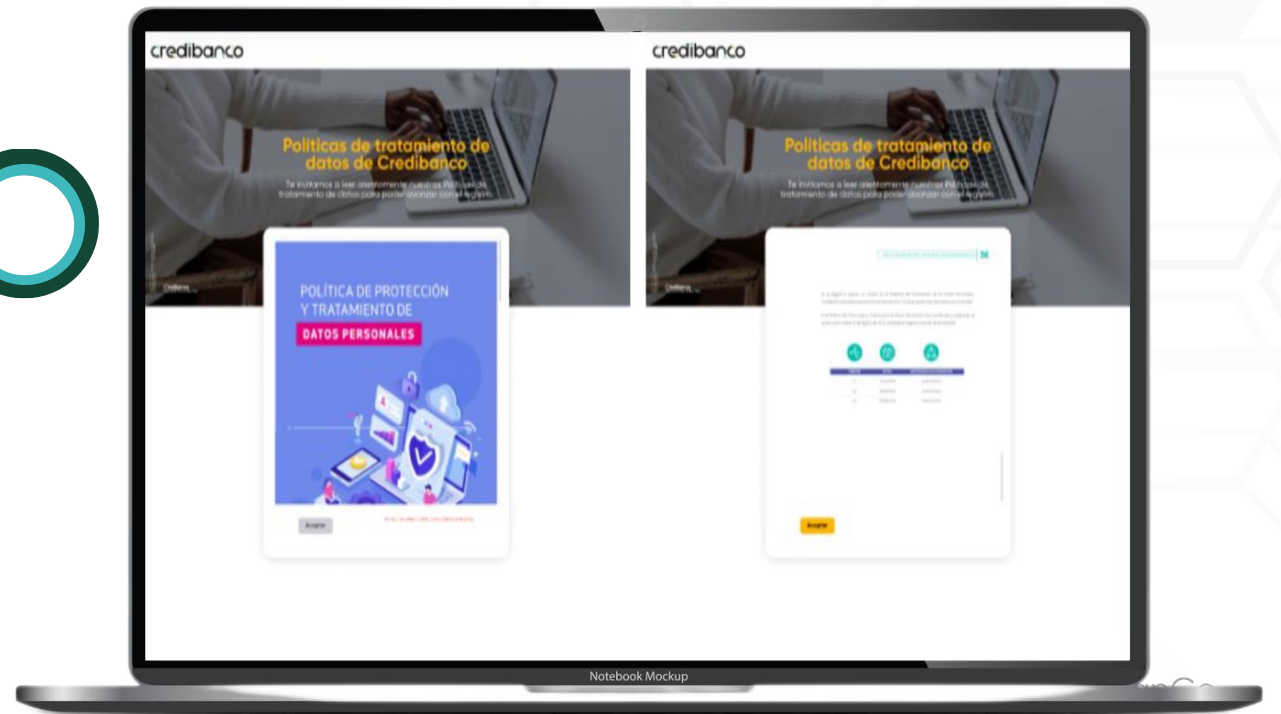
credibanco

Políticas de tratamiento de datos de Credibanco

Te invitamos a leer atentamente nuestras Políticas de tratamiento de datos para poder avanzar con el registro.

POLÍTICA DE PROTECCIÓN Y TRATAMIENTO DE

DATOS PERSONALES

Aceptar

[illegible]

credibanco

Políticas de tratamiento de datos de Credibanco

Te invitamos a leer atentamente nuestras Políticas de tratamiento de datos para poder avanzar con el registro.

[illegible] 36

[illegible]

Aceptar

Notebook Mockup